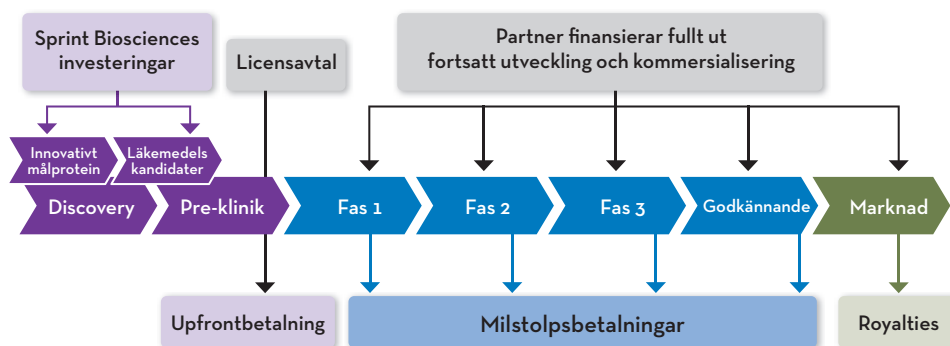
Sprint Biosciences investeringar

Licensavtal

Partner finansierar fullt ut fortsatt utveckling och kommersialisering

Innovativt målprotein

Läkemedels kandidater

Discovery

Pre-klinik

Fas 1

Fas 2

Fas 3

Godkännande

Marknad

Upfrontbetalning

Milstolpsbetalningar

Royalties